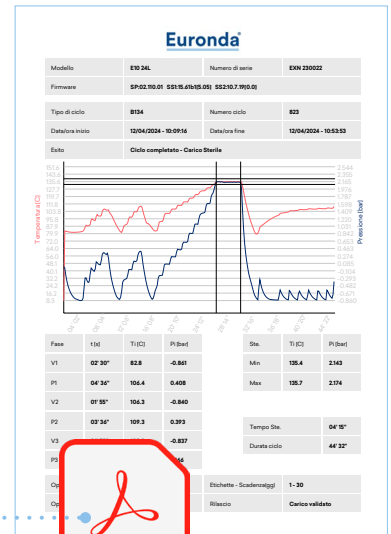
Euronda

| Modello | E10 24L | Numero di serie | EXN 230022 |
|---|---|---|---|
| Firmware | SP:02.110.01 SS1:15.61b1(5.05) SS2:10.7.19(0.0) | | |

| Tipo di ciclo | B134 | Numero ciclo | 823 |
|---|---|---|---|
| Data/ora inizio | 12/04/2024 - 10:09:16 | Data/ora fine | 12/04/2024 - 10:53:53 |
| Esito | Ciclo completato - Carico Sterile | | |

Temperatura [C]
155.3
143.5
135.0
127.1
118.6
110.0
101.5
92.9
84.4
75.8
67.3
58.7
50.2
41.6
33.1
24.6
16.0
8.3

Pressione [bar]
2.544
2.355
2.165
1.976
1.787
1.598
1.409
1.219
1.030
0.841
0.652
0.463
0.274
0.085
-0.104
-0.293
-0.482
-0.671
-0.860

| Fase | t [s] | Ti [C] | Pi [bar] |
|---|---|---|---|
| V1 | 02' 30" | 82.8 | -0.861 |
| P1 | 04' 36" | 106.4 | 0.408 |
| V2 | 01' 55" | 106.3 | -0.840 |
| P2 | 03' 36" | 109.3 | 0.393 |
| V3 | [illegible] | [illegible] | -0.837 |
| P3 | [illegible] | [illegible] | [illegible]46 |

| Ste. | Ti [C] | Pi [bar] |
|---|---|---|
| Min | 135.4 | 2.143 |
| Max | 135.7 | 2.174 |

Tempo Ste. 04' 15"
Durata ciclo 44' 32"

Op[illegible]
Op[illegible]
Etichette - Scadenza[gg] 1 - 30
Rilascio Carico validato